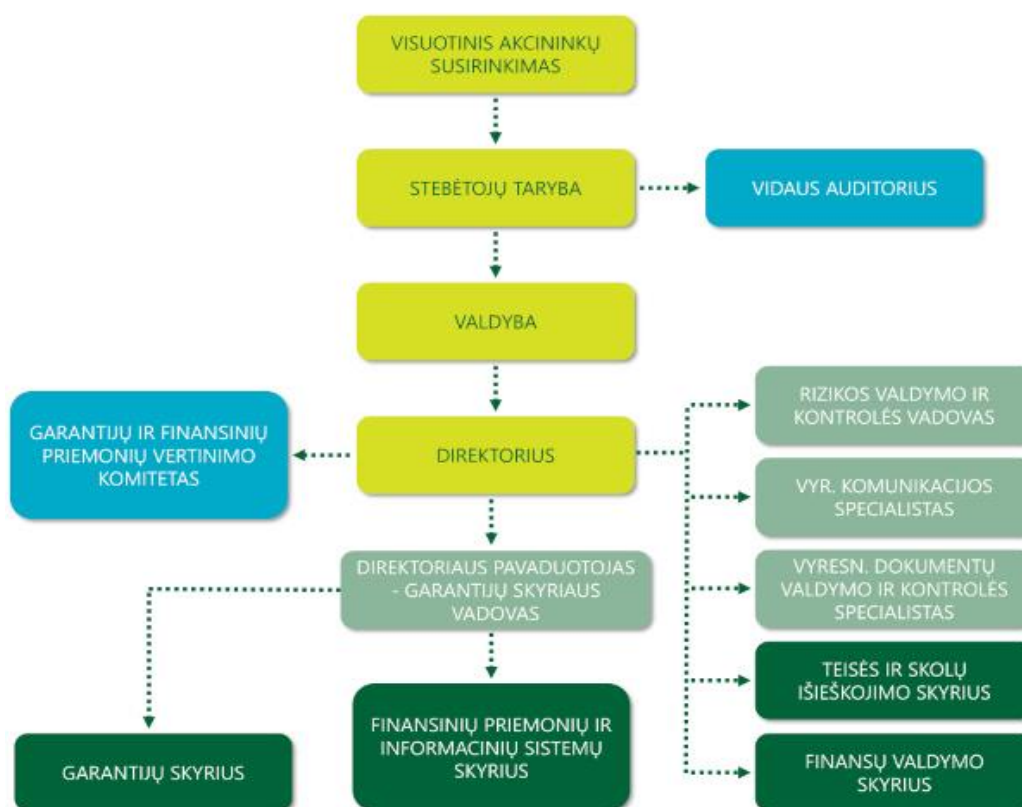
VISUOTINIS AKCININKŲ SUSIRINKIMAS

STEBĖTOJŲ TARYBA

VIDAUS AUDITORIUS

VALDYBA

GARANTIJŲ IR FINANSINIŲ PRIEMONIŲ VERTINIMO KOMITETAS

DIREKTORIUS

RIZIKOS VALDYMO IR KONTROLĖS VADOVAS

VYR. KOMUNIKACIJOS SPECIALISTAS

VYRESN. DOKUMENTŲ VALDYMO IR KONTROLĖS SPECIALISTAS

TEISĖS IR SKOLŲ IŠIEŠKOJIMO SKYRIUS

FINANSŲ VALDYMO SKYRIUS

DIREKTORIAUS PAVADUOTOJAS - GARANTIJŲ SKYRIAUS VADOVAS

GARANTIJŲ SKYRIUS

FINANSINIŲ PRIEMONIŲ IR INFORMACINIŲ SISTEMŲ SKYRIUS